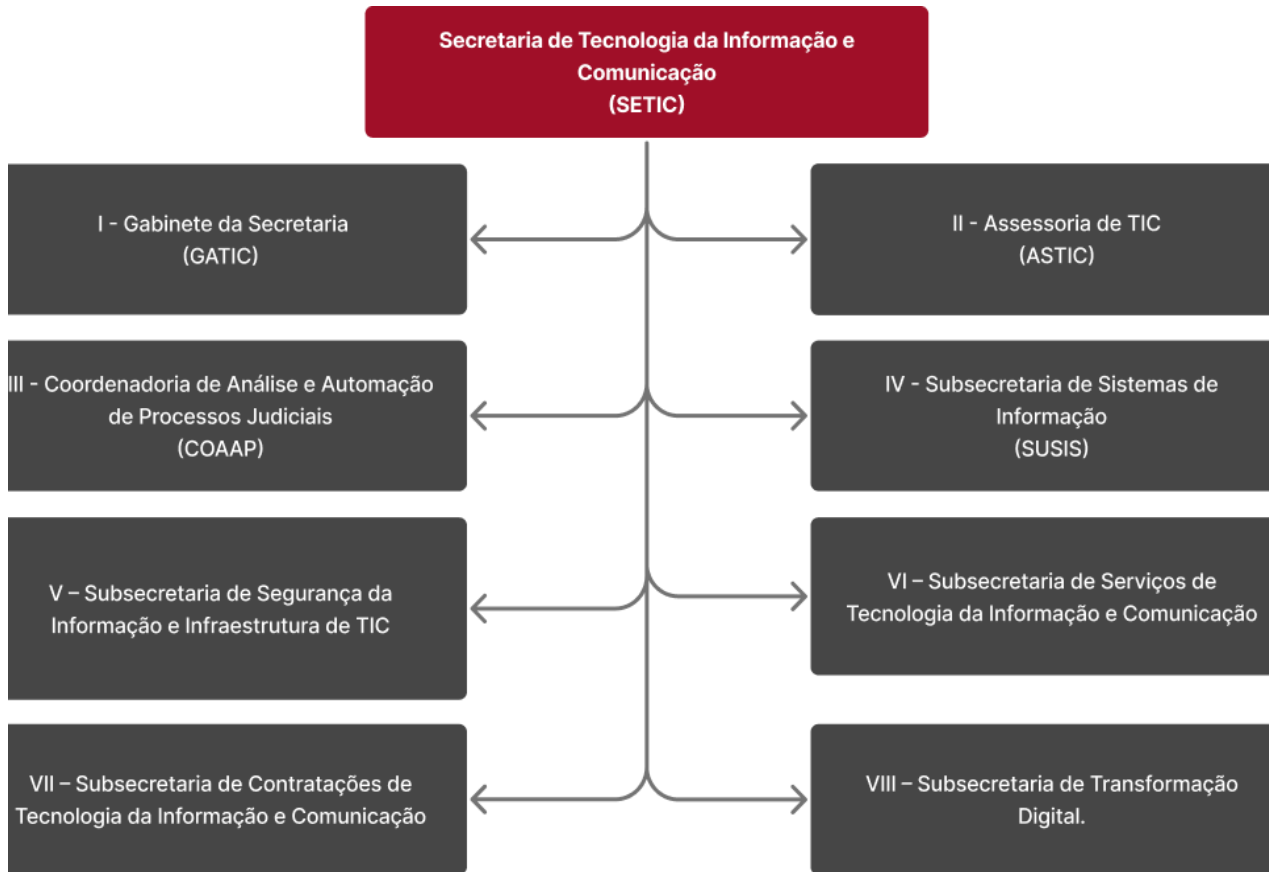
Secretaria de Tecnologia da Informação e Comunicação
(SETIC)

I - Gabinete da Secretaria
(GATIC)

II - Assessoria de TIC
(ASTIC)

III - Coordenadoria de Análise e Automação de Processos Judiciais
(COAAP)

IV - Subsecretaria de Sistemas de Informação
(SUSIS)

V – Subsecretaria de Segurança da Informação e Infraestrutura de TIC

VI – Subsecretaria de Serviços de Tecnologia da Informação e Comunicação

VII – Subsecretaria de Contratações de Tecnologia da Informação e Comunicação

VIII – Subsecretaria de Transformação Digital.